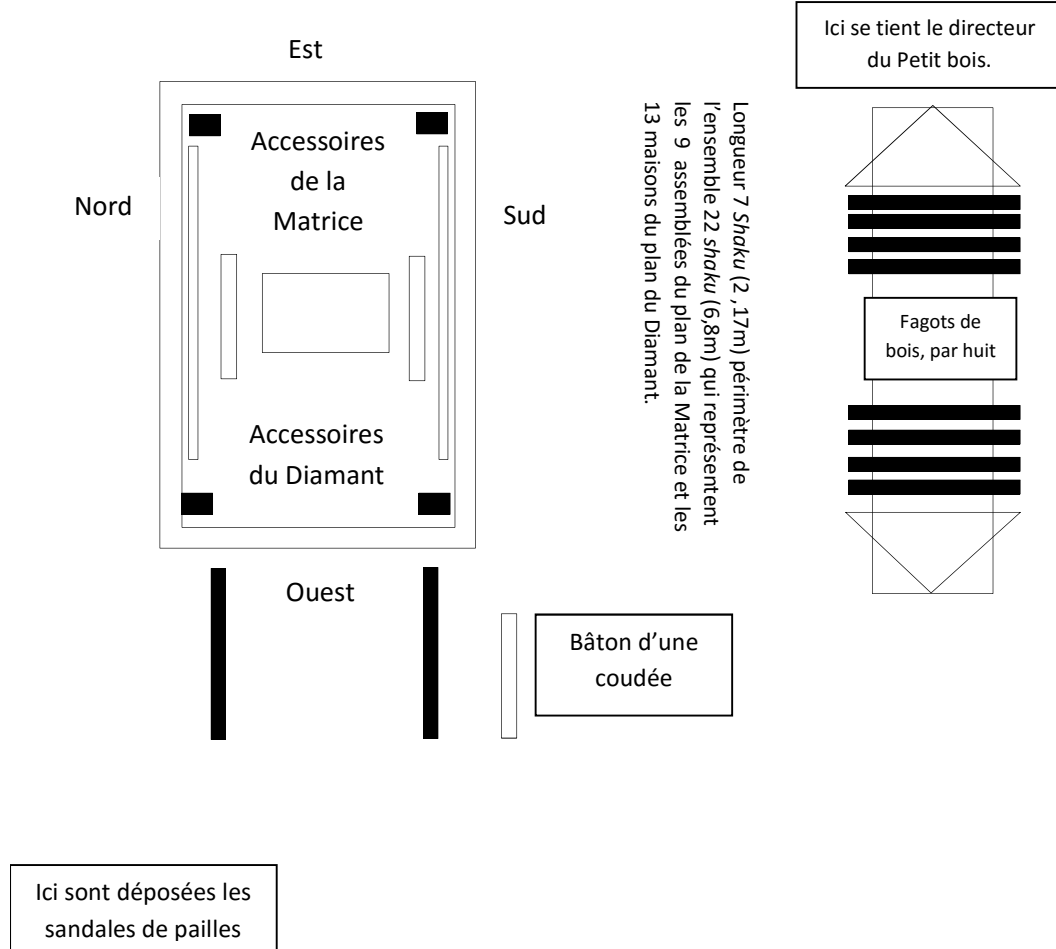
Ici se tient le directeur du Petit bois.

Est

Nord

Accessoires de la Matrice

Sud

Accessoires du Diamant

Ouest

Longueur 7 *Shaku* (2 ,17m) périmètre de l'ensemble 22 *shaku* (6,8m) qui représentent les 9 assemblées du plan de la Matrice et les 13 maisons du plan du Diamant.

Fagots de bois, par huit

Bâton d'une coudée

Ici sont déposées les sandales de pailles